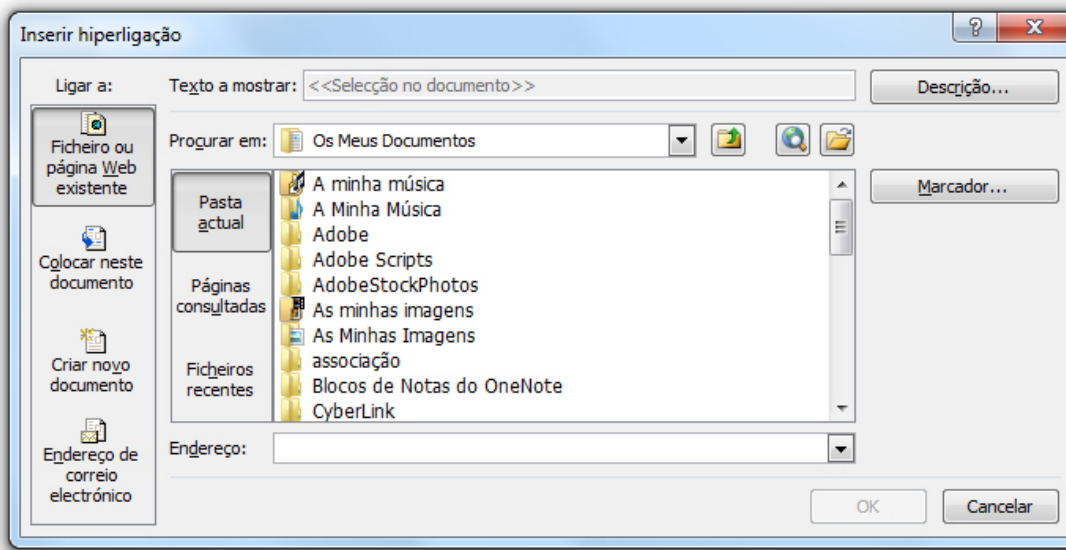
Inserir hiperligação

?

X

Ligar a:

Ficheiro ou página Web existente

Colocar neste documento

Criar novo documento

Endereço de correio electrónico

Texto a mostrar: <<Selecção no documento>>

Descrição...

Procurar em: Os Meus Documentos

Pasta actual

Páginas consultadas

Ficheiros recentes

A minha música
A Minha Música
Adobe
Adobe Scripts
AdobeStockPhotos
As minhas imagens
As Minhas Imagens
associação
Blocos de Notas do OneNote
CyberLink

Marcador...

Endereço:

OK

Cancelar